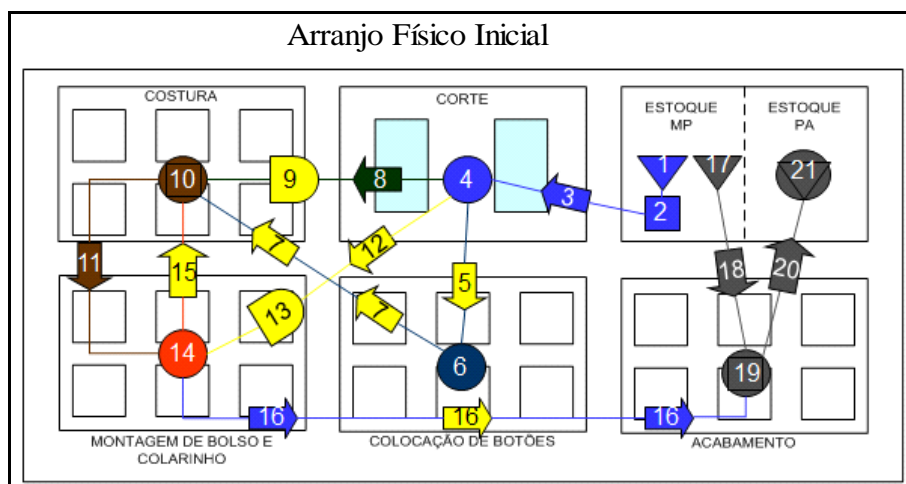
Arranjo Físico Inicial

COSTURA

CORTE

ESTOQUE MP

ESTOQUE PA

10

9

8

4

3

1

17

21

2

7

12

11

15

5

18

20

13

7

14

6

19

16

16

16

MONTAGEM DE BOLSO E COLARINHO

COLOCAÇÃO DE BOTÕES

ACABAMENTO